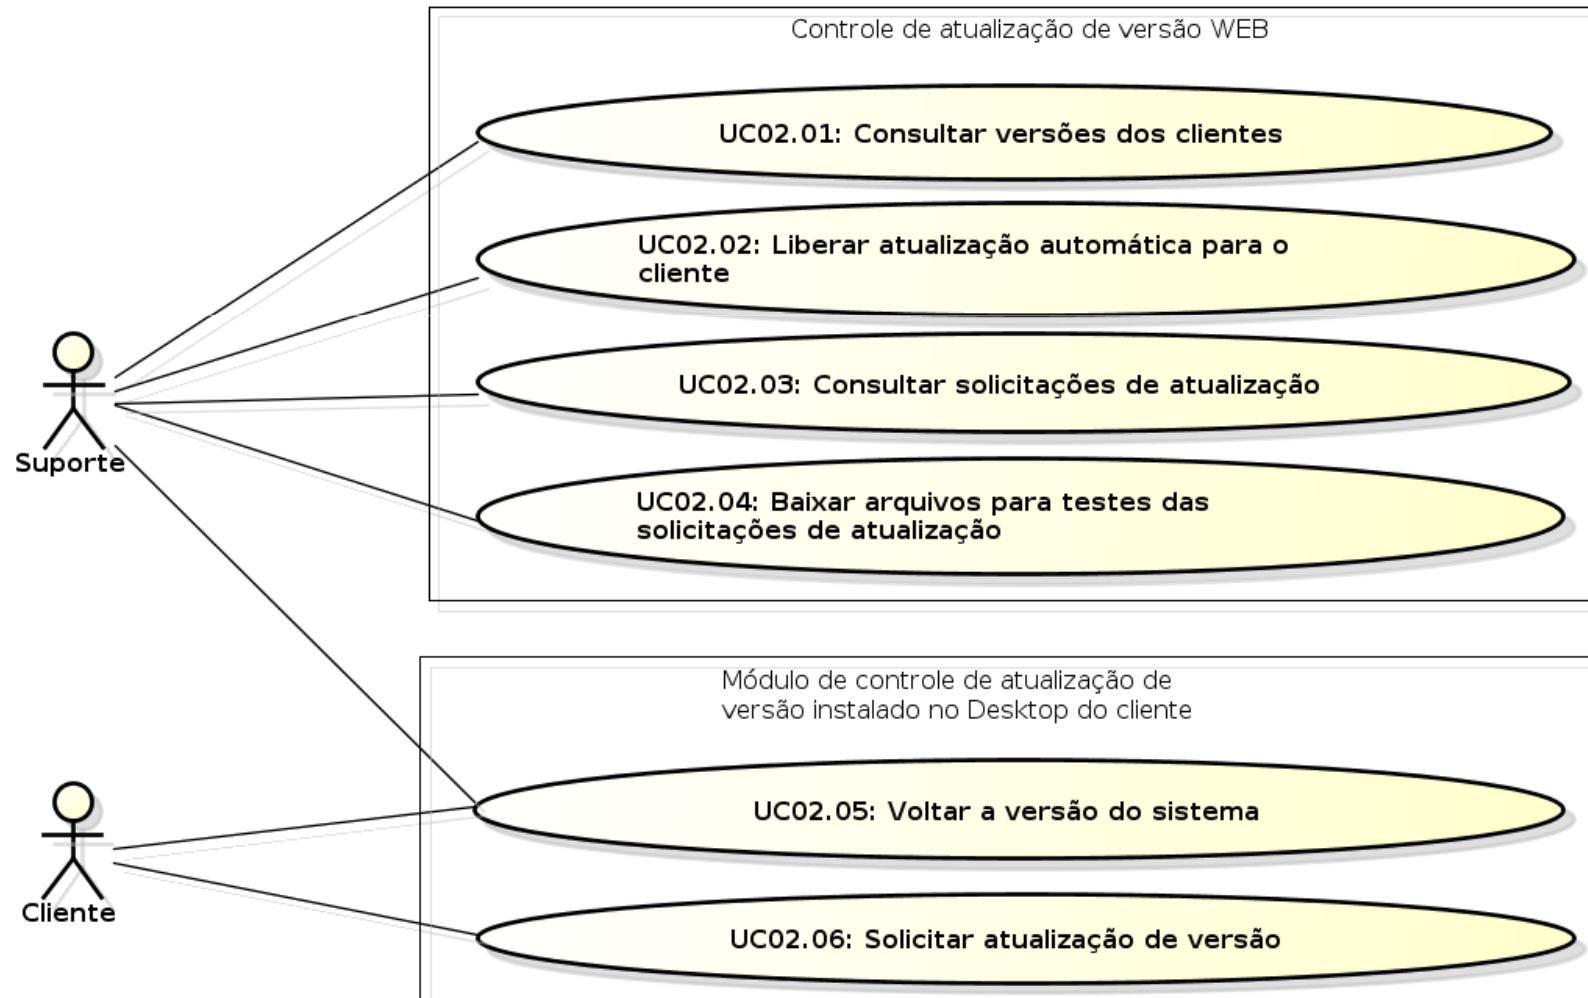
Controle de atualização de versão WEB

UC02.01: Consultar versões dos clientes

UC02.02: Liberar atualização automática para o cliente

UC02.03: Consultar solicitações de atualização

UC02.04: Baixar arquivos para testes das solicitações de atualização

Suporte

Módulo de controle de atualização de versão instalado no Desktop do cliente

UC02.05: Voltar a versão do sistema

UC02.06: Solicitar atualização de versão

Cliente